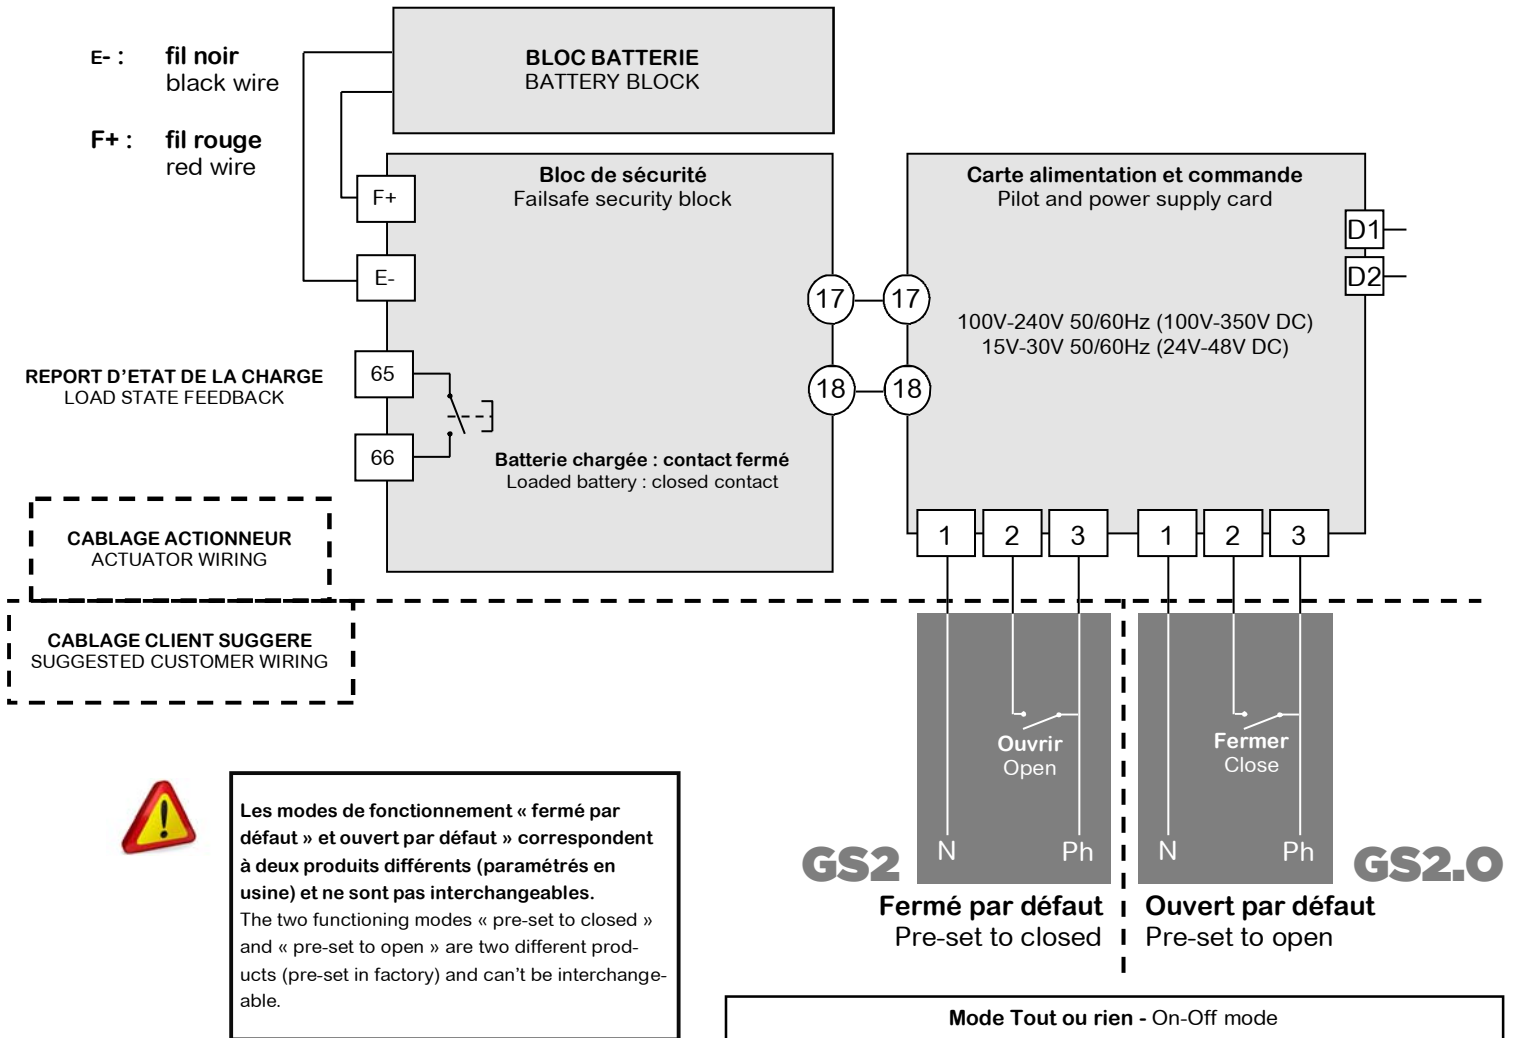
E- : fil noir
black wire

F+ : fil rouge
red wire

BLOC BATTERIE
BATTERY BLOCK

Bloc de sécurité
Failsafe security block

F+

E-

Carte alimentation et commande
Pilot and power supply card

D1

D2

17 17

18 18

100V-240V 50/60Hz (100V-350V DC)
15V-30V 50/60Hz (24V-48V DC)

REPORT D'ETAT DE LA CHARGE
LOAD STATE FEEDBACK

65

66

Batterie chargée : contact fermé
Loaded battery : closed contact

CABLAGE ACTIONNEUR
ACTUATOR WIRING

1 2 3 1 2 3

CABLAGE CLIENT SUGGERE
SUGGESTED CUSTOMER WIRING

Ouvrir
Open

Fermer
Close

N Ph N Ph

GS2 GS2.O

Les modes de fonctionnement « fermé par défaut » et ouvert par défaut » correspondent à deux produits différents (paramétrés en usine) et ne sont pas interchangeables.
The two functioning modes « pre-set to closed » and « pre-set to open » are two different products (pre-set in factory) and can't be interchangeable.

Fermé par défaut
Pre-set to closed

Ouvert par défaut
Pre-set to open

Mode Tout ou rien - On-Off mode